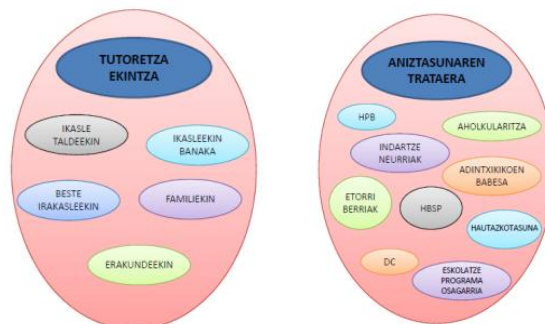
TUTORETZA EKINTZA

IKASLE TALDEEKIN

IKASLEEKIN BANAKA

BESTE IRAKASLEEKIN

FAMILIEKIN

ERAKUNDEEKIN

ANIZTASUNAREN TRATAERA

HPB

AHOLKULARITZA

INDARTZE NEURRIAK

ADINTXIKIKOEN BABESA

ETORRI BERRIAK

HBSP

HAUTAZKOTASUNA

DC

ESKOLATZE PROGRAMA OSAGARRIA